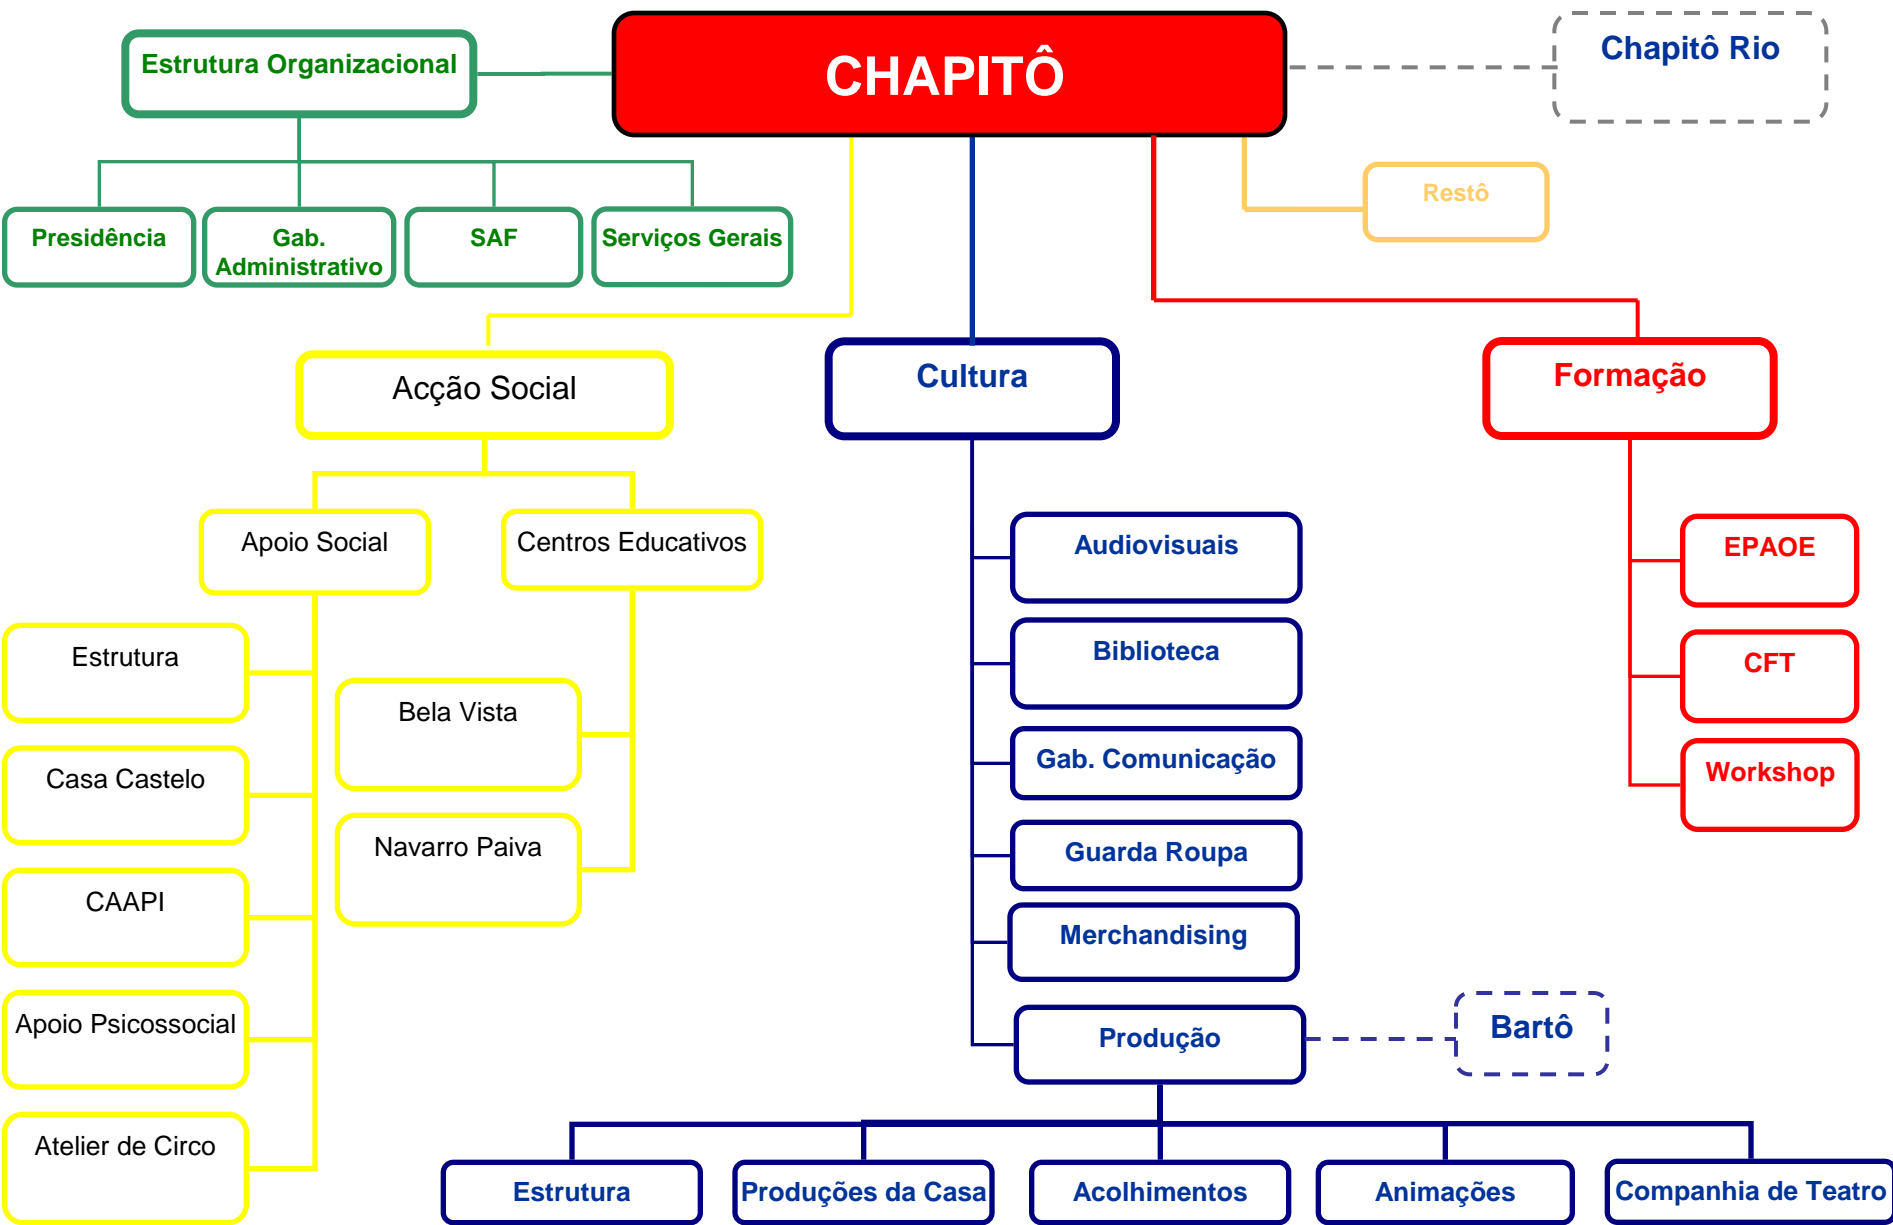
Estrutura Organizacional

CHAPITÔ

Chapitô Rio

Presidência

Gab. Administrativo

SAF

Serviços Gerais

Restô

Acção Social

Cultura

Formação

Apoio Social

Centros Educativos

Estrutura

Casa Castelo

CAAPI

Apoio Psicossocial

Atelier de Circo

Bela Vista

Navarro Paiva

Audiovisuais

Biblioteca

Gab. Comunicação

Guarda Roupa

Merchandising

Produção

Bartô

EPAOE

CFT

Workshop

Estrutura

Produções da Casa

Acolhimentos

Animações

Companhia de Teatro